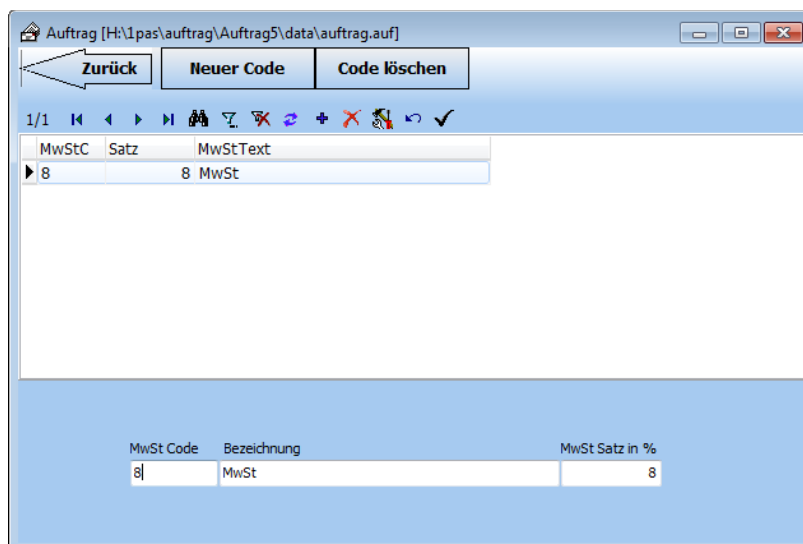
Auftrag [H:\1pas\auftrag\Auftrag5\data\auftrag.auf]

Zurück | Neuer Code | Code löschen

1/1

| MwStC | Satz | MwStText |
|---|---|---|
| 8 | 8 | MwSt |

MwSt Code
8

Bezeichnung
MwSt

MwSt Satz in %
8